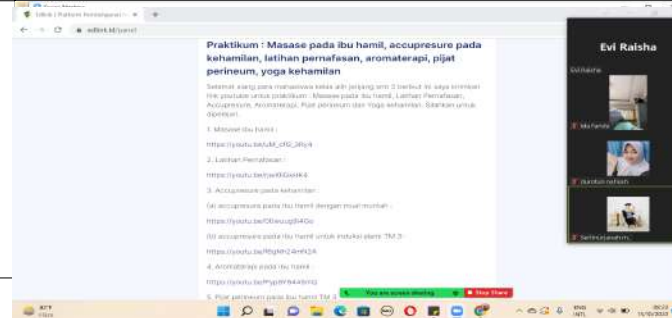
Edlink | Platform Pembelajaran
edlink.id/panel

Praktikum : Masase pada ibu hamil, accupresure pada kehamilan, latihan pernafasan, aromaterapi, pijat perineum, yoga kehamilan

Selamat siang para mahasiswa kelas alih jenjang smt 2 berikut ini saya kirimkan link youtube untuk praktikum : Masase pada ibu hamil, Latihan Pernafasan, Accupresure, Aromaterapi, Pijat perineum dan Yoga kehamilan. Silahkan untuk dipelajari.

1. Masase ibu hamil :

https://youtu.be/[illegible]

2. Latihan Pernafasan :

https://youtu.be/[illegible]

3. Accupresure pada kehamilan :

(a) accupresure pada ibu hamil dengan mual muntah :

https://youtu.be/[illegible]

(b) accupresure pada ibu hamil untuk induksi alami TM 3 :

https://youtu.be/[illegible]

4. Aromaterapi pada ibu hamil :

https://youtu.be/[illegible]

5. Pijat perineum pada ibu hamil TM 3

You are screen sharing
Stop Share

Evi Raisha
Evi Raisha
Mufarida
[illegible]
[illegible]

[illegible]
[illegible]